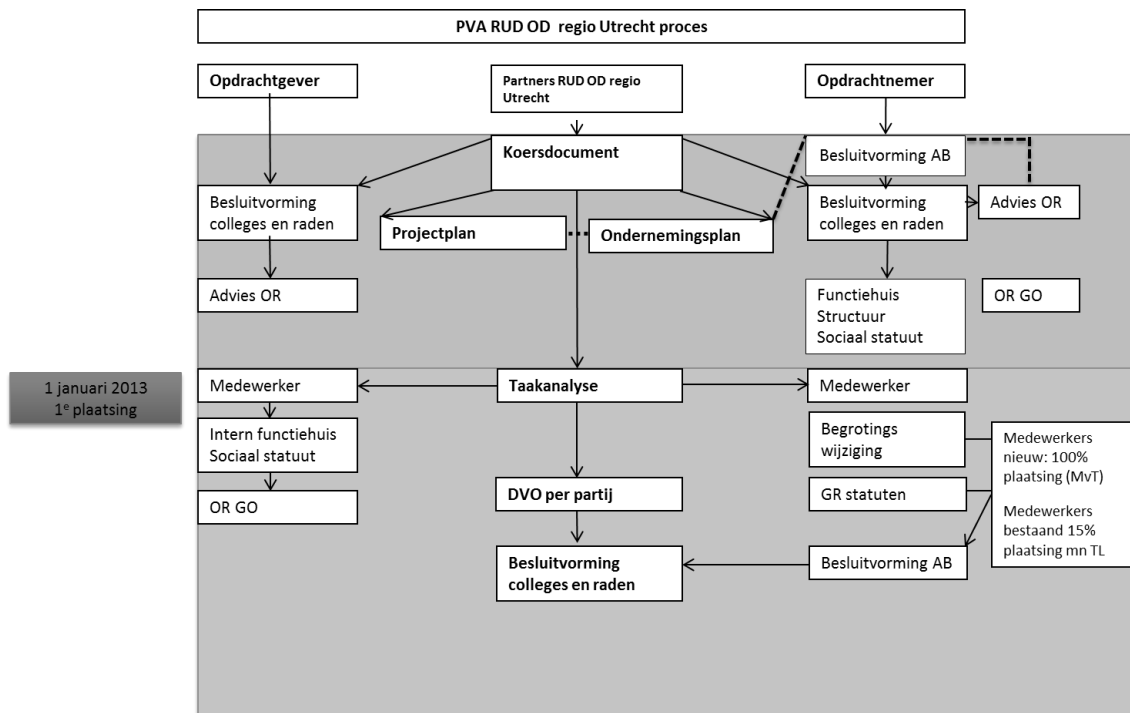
PVA RUD OD regio Utrecht proces

Opdrachtgever

Partners RUD OD regio Utrecht

Opdrachtnemer

Koersdocument

Besluitvorming AB

Besluitvorming colleges en raden

Besluitvorming colleges en raden

Advies OR

Projectplan

Ondernemingsplan

Advies OR

Functiehuis
Structuur
Sociaal statuut

OR GO

1 januari 2013
1$^{e}$ plaatsing

Medewerker

Taakanalyse

Medewerker

Intern functiehuis
Sociaal statuut

Begrotings wijziging

Medewerkers nieuw: 100% plaatsing (MvT)

Medewerkers bestaand 15% plaatsing mn TL

OR GO

DVO per partij

GR statuten

Besluitvorming colleges en raden

Besluitvorming AB